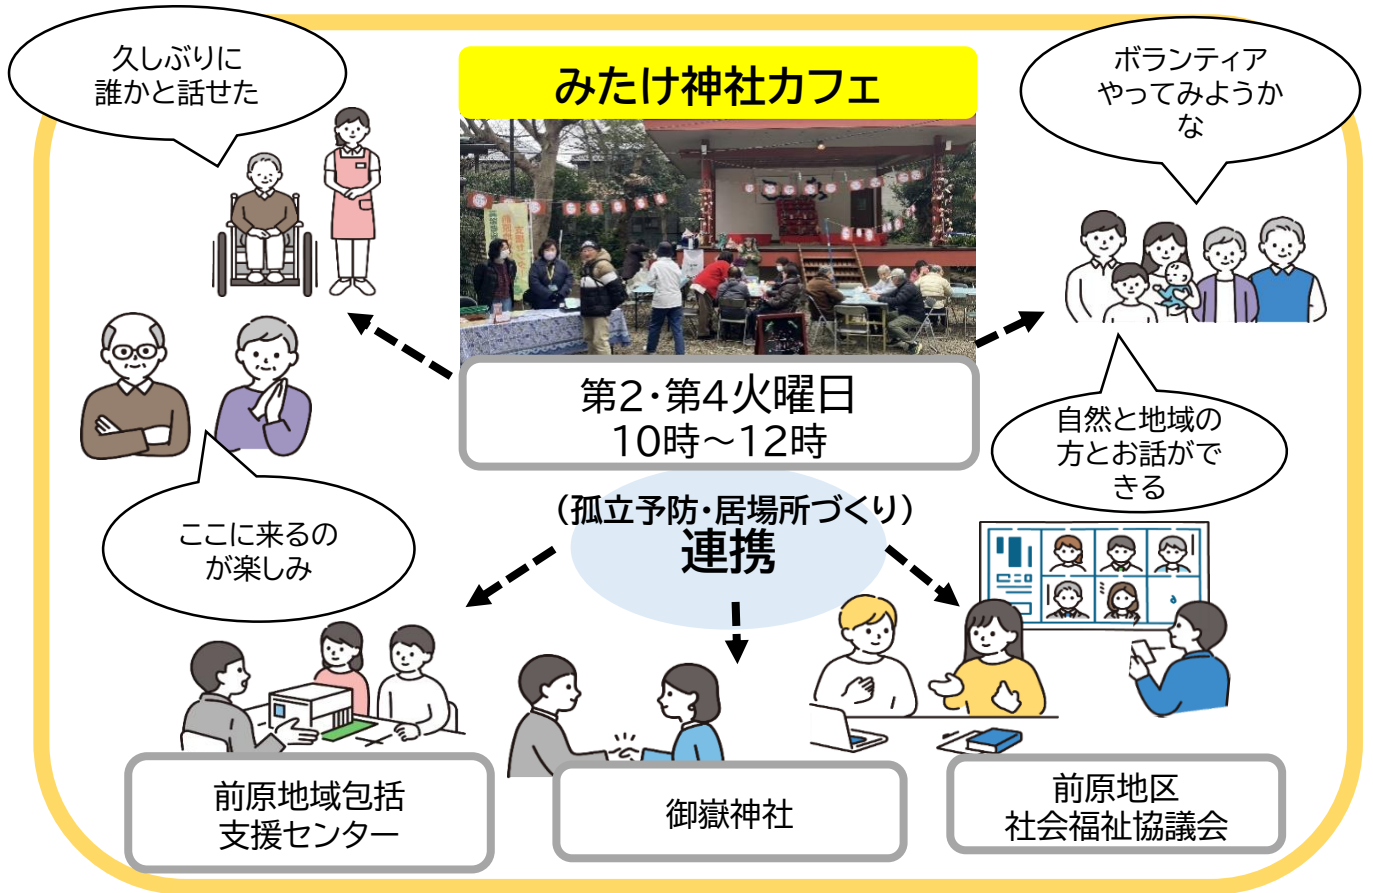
久しぶりに
誰かと話せた

みたけ神社カフェ

ボランティア
やってみようかな

第2・第4火曜日
10時～12時

自然と地域の方とお話ができる

ここに来るのが楽しみ

（孤立予防・居場所づくり）
連携

前原地域包括
支援センター

御嶽神社

前原地区
社会福祉協議会